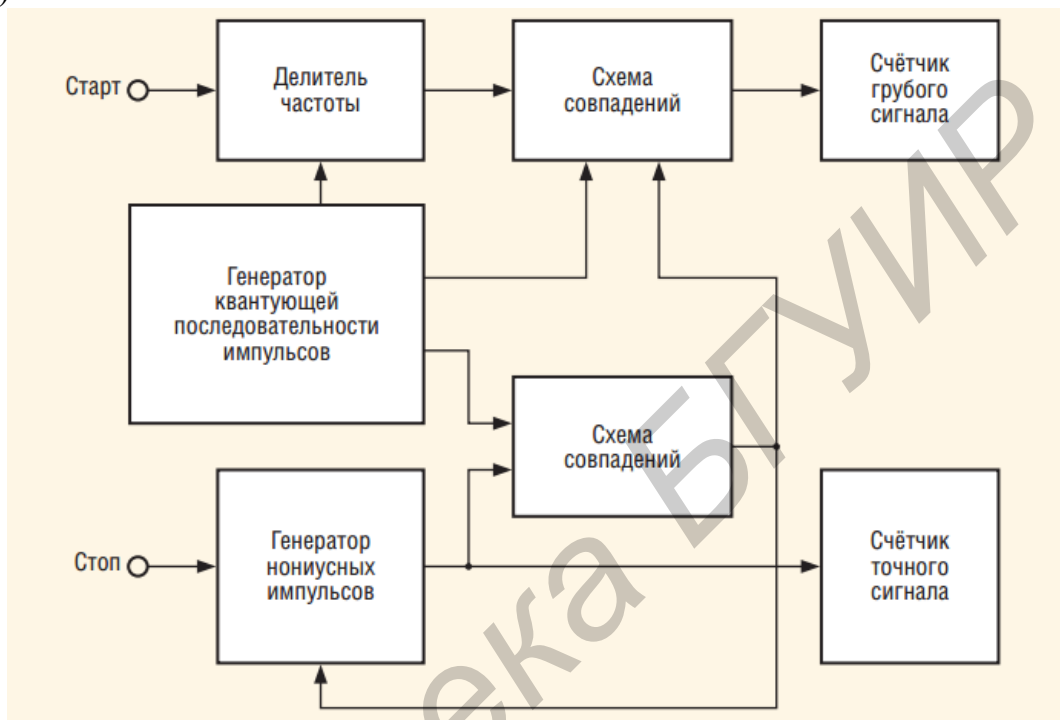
Старт

Делитель частоты

Схема совпадений

Счётчик грубого сигнала

Генератор квантующей последовательности импульсов

Схема совпадений

Стоп

Генератор нониусных импульсов

Счётчик точного сигнала

ека БГУИР